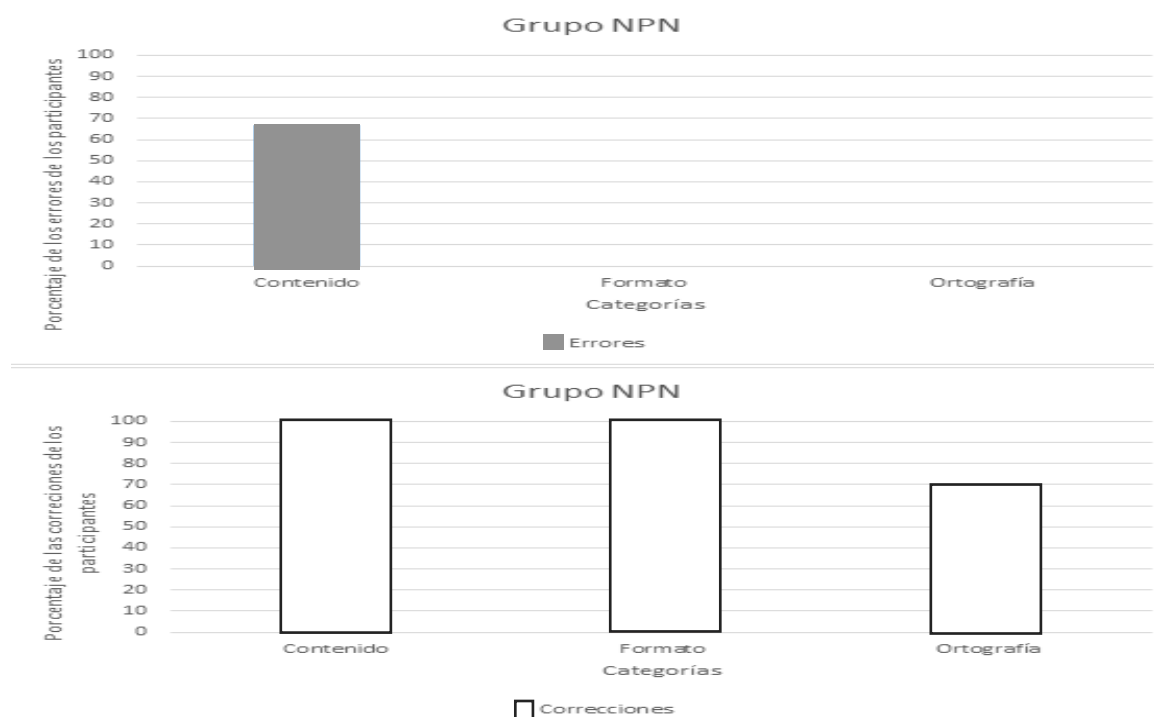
Grupo NPN

Porcentaje de los errores de los participantes

100
90
80
70
60
50
40
30
20
10
0

Contenido
Formato
Ortografía
Categorías

Errores

Grupo NPN

Porcentaje de las correciones de los participantes

100
90
80
70
60
50
40
30
20
10
0

Contenido
Formato
Ortografía
Categorías

Correcciones